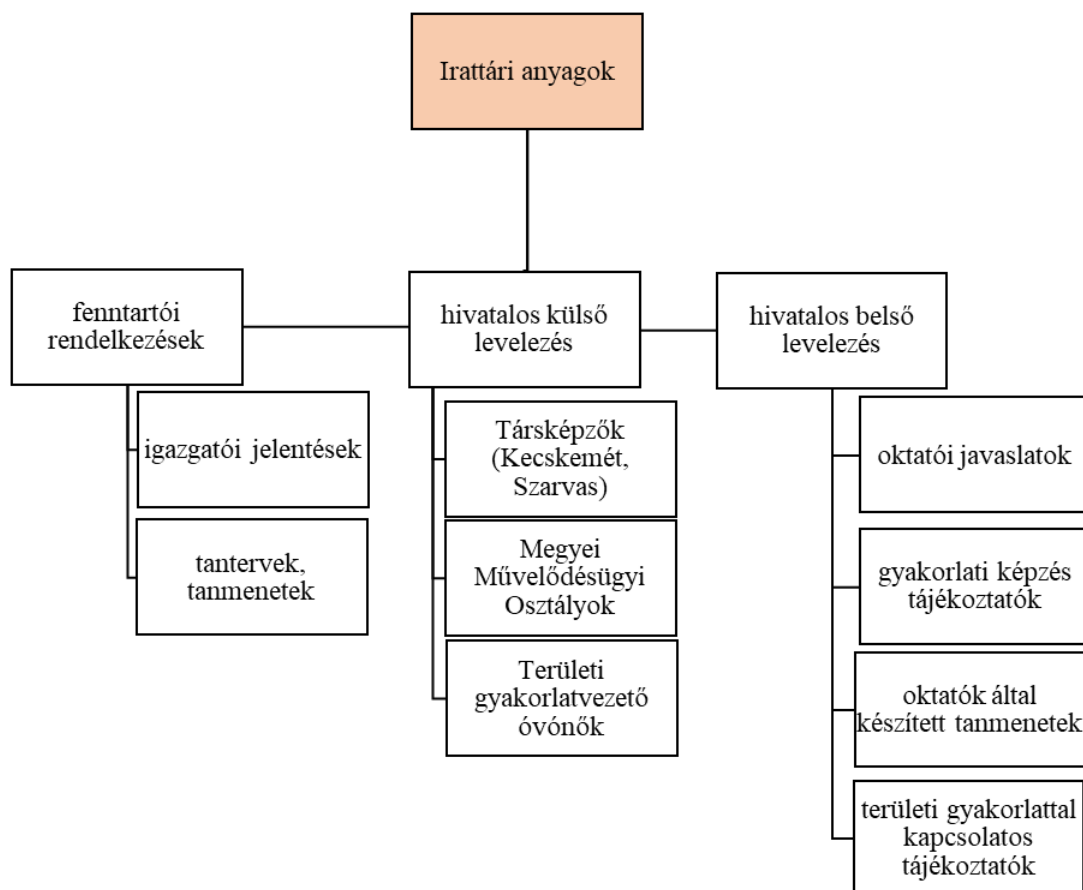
Irattári anyagok

fenntartói rendelkezések

igazgatói jelentések

tantervek, tanmenetek

hivatalos külső levelezés

Társképzők (Kecskemét, Szarvas)

Megyei Művelődésügyi Osztályok

Területi gyakorlatvezető óvónők

hivatalos belső levelezés

oktatói javaslatok

gyakorlati képzés tájékoztatók

oktatók által készített tanmenetek

területi gyakorlattal kapcsolatos tájékoztatók